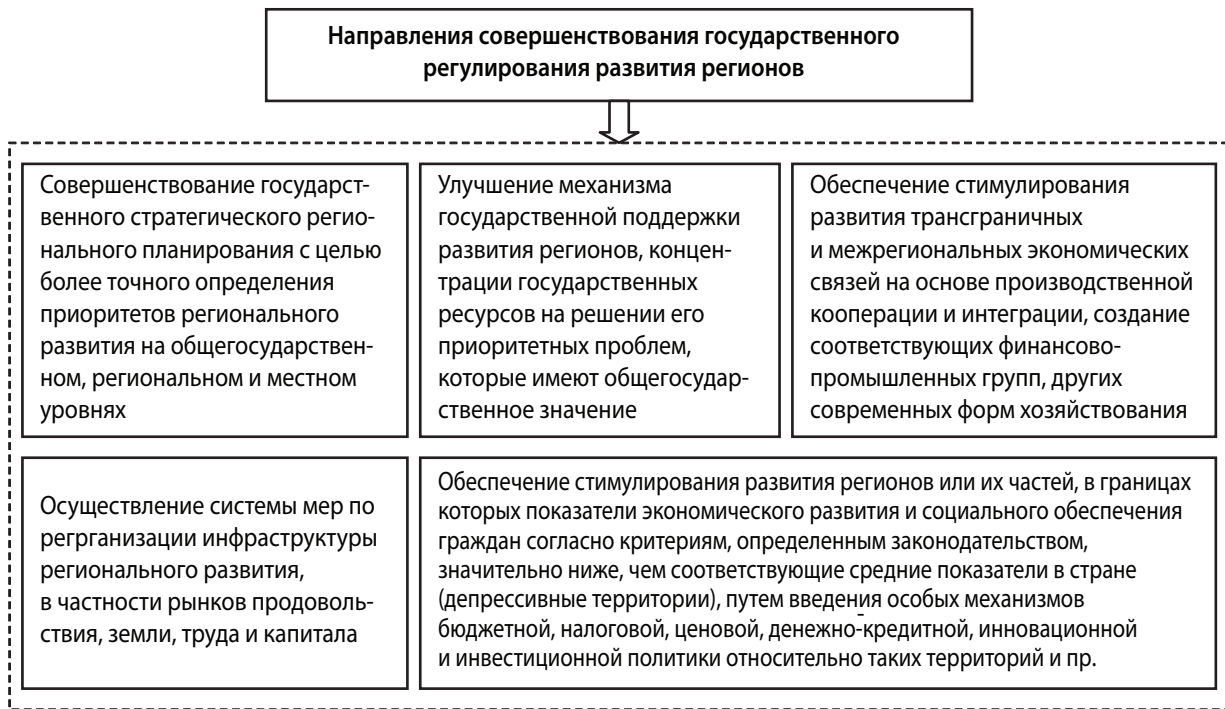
Направления совершенствования государственного регулирования развития регионов

Совершенствование государственного стратегического регионального планирования с целью более точного определения приоритетов регионального развития на общегосударственном, региональном и местном уровнях

Улучшение механизма государственной поддержки развития регионов, концентрации государственных ресурсов на решении его приоритетных проблем, которые имеют общегосударственное значение

Обеспечение стимулирования развития трансграничных и межрегиональных экономических связей на основе производственной кооперации и интеграции, создание соответствующих финансово-промышленных групп, других современных форм хозяйствования

Осуществление системы мер по регрганизации инфраструктуры регионального развития, в частности рынков продовольствия, земли, труда и капитала

Обеспечение стимулирования развития регионов или их частей, в границах которых показатели экономического развития и социального обеспечения граждан согласно критериям, определенным законодательством, значительно ниже, чем соответствующие средние показатели в стране (депрессивные территории), путем введения особых механизмов бюджетной, налоговой, ценовой, денежно-кредитной, инновационной и инвестиционной политики относительно таких территорий и пр.